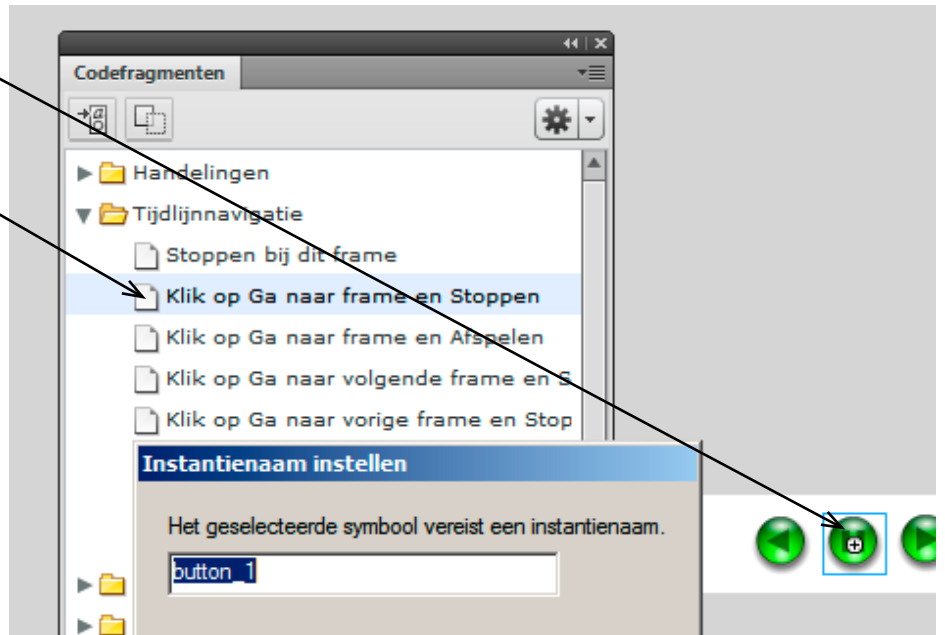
Codefragmenten

Handelingen

Tijdlijnnavigatie

Stoppen bij dit frame

Klik op Ga naar frame en Stoppen

Klik op Ga naar frame en Afspelen

Klik op Ga naar volgende frame en S

Klik op Ga naar vorige frame en Stop

Instantienaam instellen

Het geselecteerde symbool vereist een instantienaam.

button_1